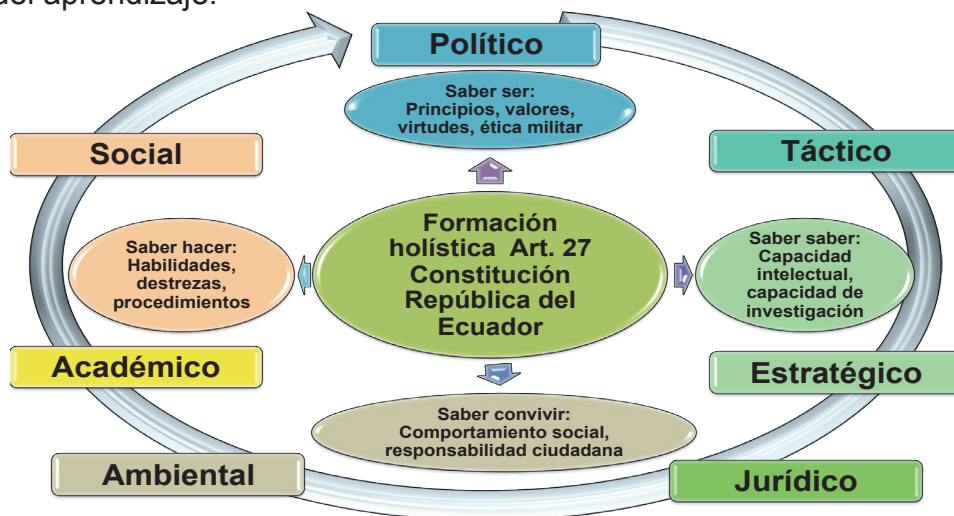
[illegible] aprendizaje.

Político

Saber ser: Principios, valores, virtudes, ética militar

Social

Táctico

Formación holística Art. 27 Constitución República del Ecuador

Saber hacer: Habilidades, destrezas, procedimientos

Saber saber: Capacidad intelectual, capacidad de investigación

Académico

Estratégico

Saber convivir: Comportamiento social, responsabilidad ciudadana

Ambiental

Jurídico